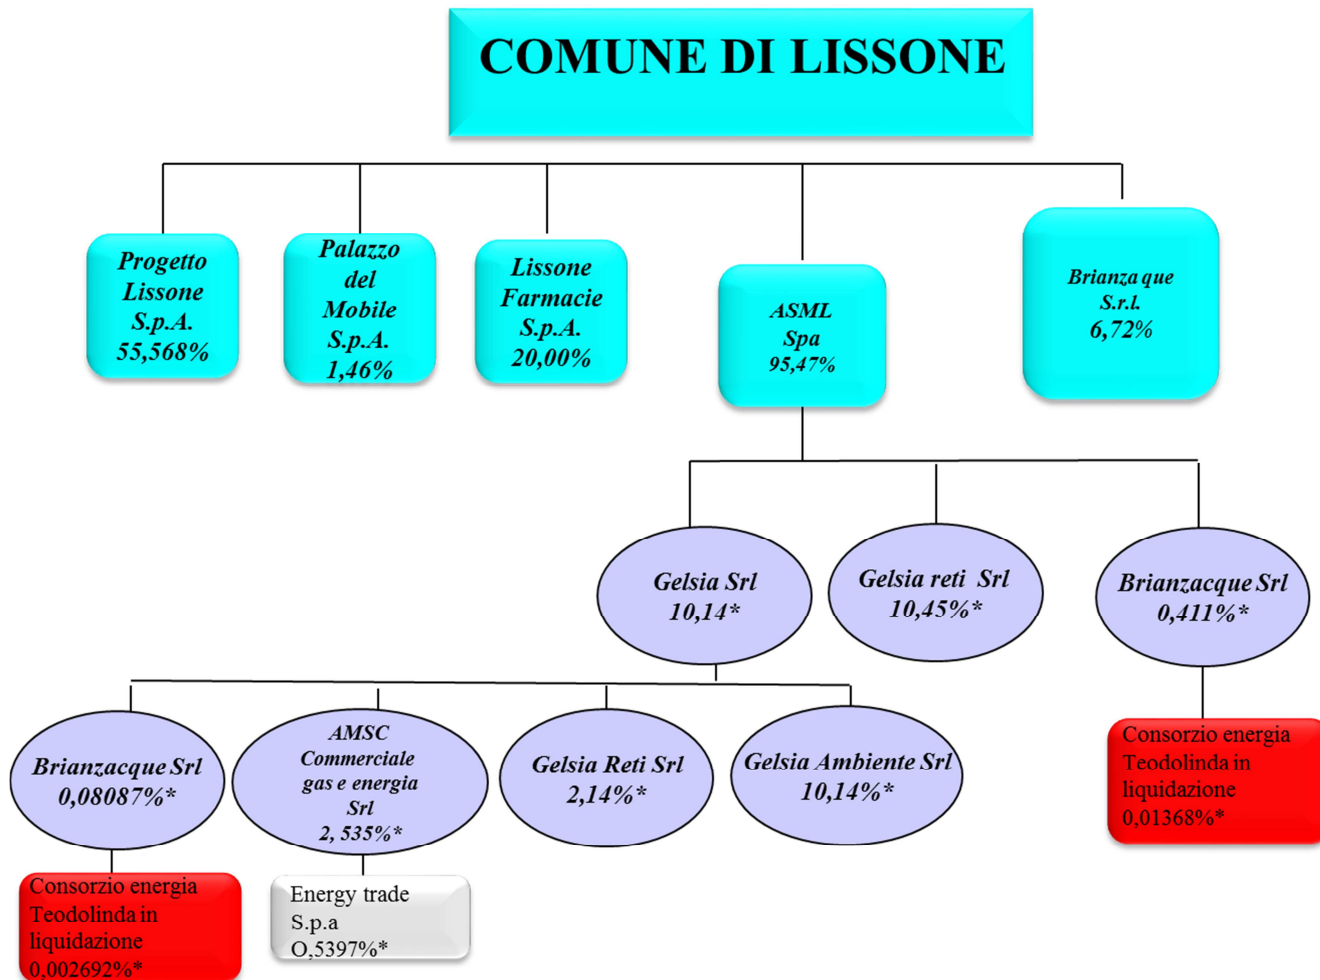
COMUNE DI LISSONE

Progetto Lissone S.p.A. 55,568%

Palazzo del Mobile S.p.A. 1,46%

Lissone Farmacie S.p.A. 20,00%

ASML Spa 95,47%

Brianza que S.r.l. 6,72%

Gelsia Srl 10,14*

Gelsia reti Srl 10,45%*

Brianzacque Srl 0,411%*

Consorzio energia Teodolinda in liquidazione 0,01368%*

Brianzacque Srl 0,08087%*

AMSC Commerciale gas e energia Srl 2, 535%*

Gelsia Reti Srl 2,14%*

Gelsia Ambiente Srl 10,14%*

Consorzio energia Teodolinda in liquidazione 0,002692%*

Energy trade S.p.a O,5397%*